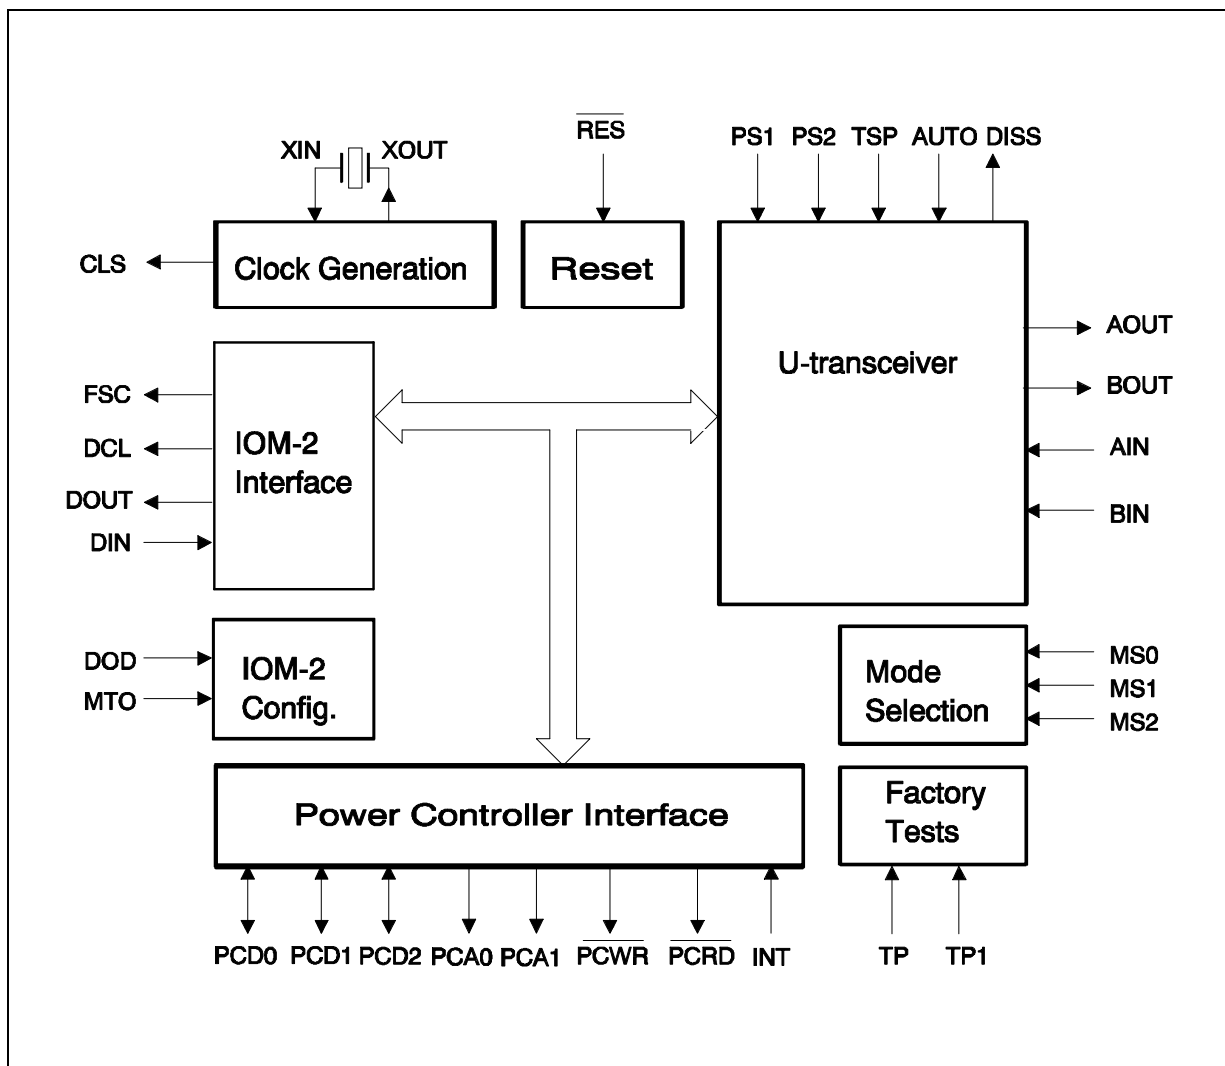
XIN
XOUT
$\overline{RES}$
PS1 PS2 TSP AUTO DISS
CLS
Clock Generation
Reset
U-transceiver
AOUT
BOUT
AIN
BIN
FSC
DCL
DOUT
DIN
IOM-2 Interface
DOD
MTO
IOM-2 Config.
Mode Selection
MS0
MS1
MS2
Power Controller Interface
Factory Tests
PCD0 PCD1 PCD2 PCA0 PCA1 $\overline{PCWR}$ $\overline{PCRD}$ INT
TP TP1